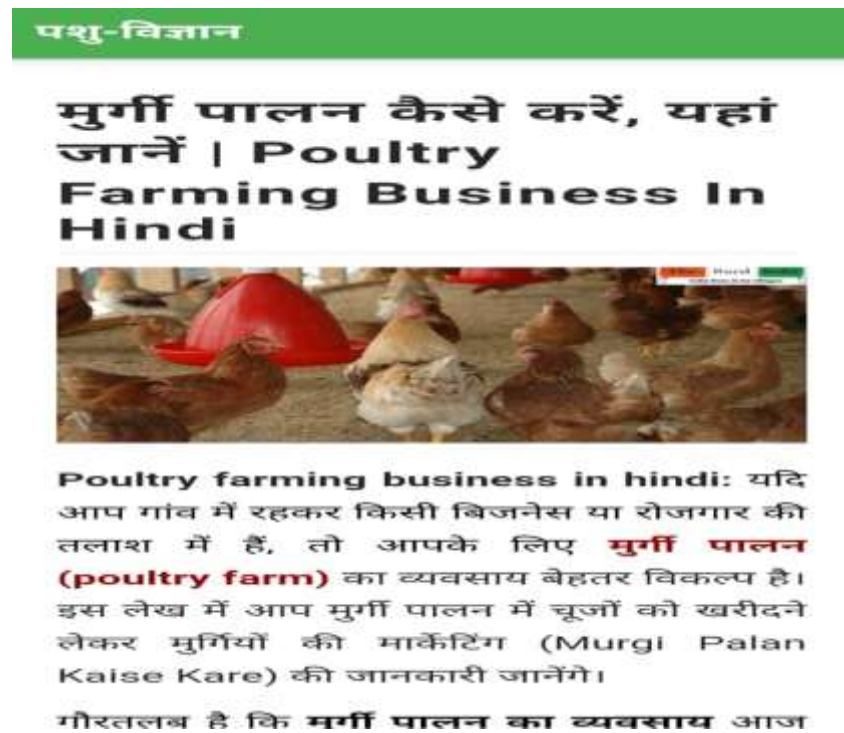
पशु-विज्ञान

मुर्गी पालन कैसे करें, यहां जानें | Poultry Farming Business In Hindi

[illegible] Rural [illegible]

Poultry farming business in hindi: यदि आप गांव में रहकर किसी बिजनेस या रोजगार की तलाश में हैं, तो आपके लिए मुर्गी पालन (poultry farm) का व्यवसाय बेहतर विकल्प है। इस लेख में आप मुर्गी पालन में चूजों को खरीदने लेकर मुर्गियों की मार्केटिंग (Murgi Palan Kaise Kare) की जानकारी जानेंगे।

गौरतलब है कि मुर्गी पालन का व्यवसाय आज